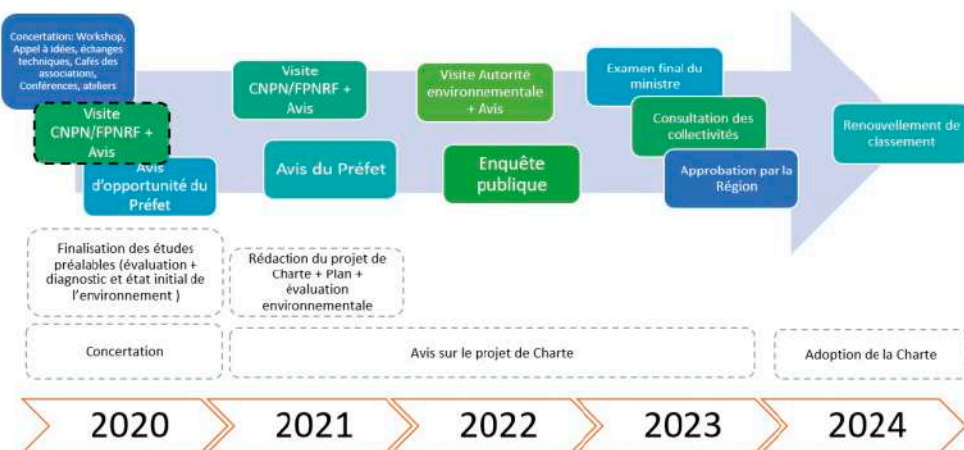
Concertation: Workshop, Appel à idées, échanges techniques, Cafés des associations, Conférences, ateliers

Visite CNPN/FPNRF + Avis

Avis d'opportunité du Préfet

Visite CNPN/FPNRF + Avis

Avis du Préfet

Visite Autorité environnementale + Avis

Enquête publique

Examen final du ministre

Consultation des collectivités

Approbation par la Région

Renouvellement de classement

Finalisation des études préalables (évaluation + diagnostic et état initial de l'environnement )

Rédaction du projet de Charte + Plan + évaluation environnementale

Concertation

Avis sur le projet de Charte

Adoption de la Charte

2020

2021

2022

2023

2024